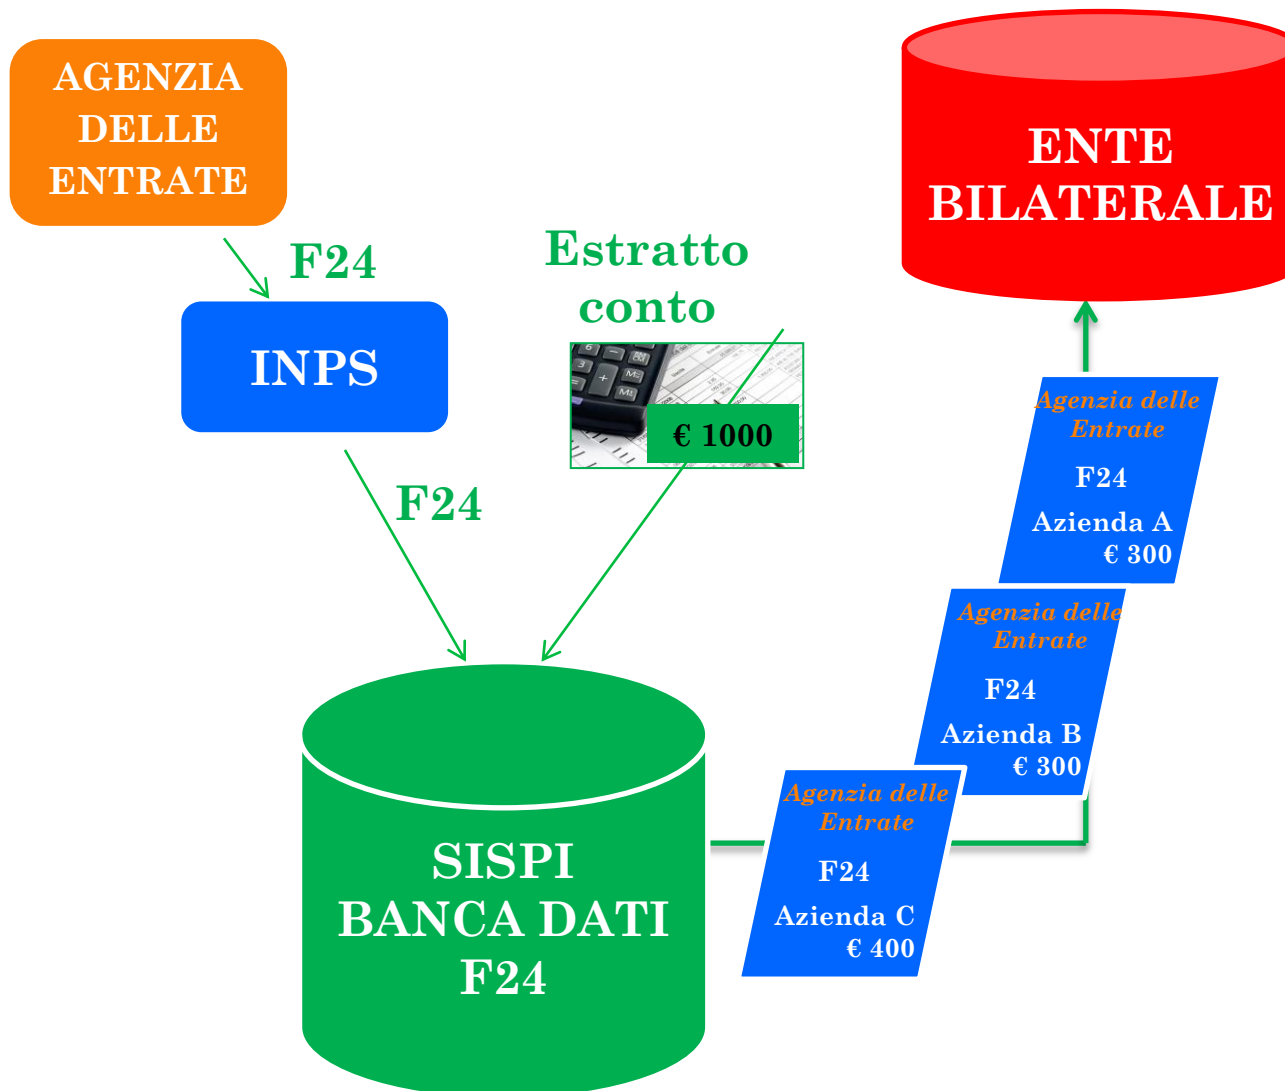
AGENZIA DELLE ENTRATE

F24

INPS

F24

Estratto conto

€ 1000

ENTE BILATERALE

Agenzia delle Entrate

F24

Azienda A
€ 300

Agenzia delle Entrate

F24

Azienda B
€ 300

Agenzia delle Entrate

F24

Azienda C
€ 400

SISPI
BANCA DATI
F24